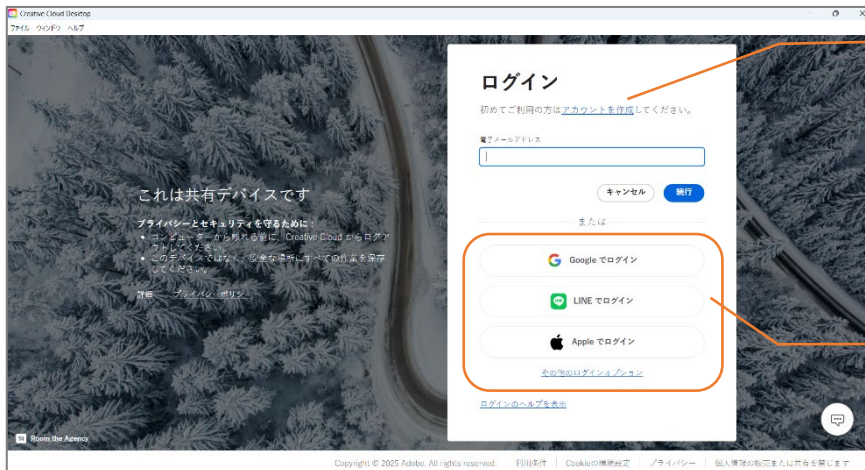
Creative Cloud Desktop
ファイル ウィンドウ ヘルプ

これは共有デバイスです

プライバシーとセキュリティを守るために：
• コンピューターから離れる前に、Creative Cloud からログアウトしてください
• このデバイスではなく、安全な場所にすべての作業を保存してください。

詳細 プライバシーポリシー

ログイン
初めてご利用の方はアカウントを作成してください。

電子メールアドレス

キャンセル 続行

または

Google でログイン
LINE でログイン
Apple でログイン

その他のログインオプション

ログインのヘルプを表示

Room the Agency

Copyright © 2025 Adobe. All rights reserved. 利用条件 Cookieの環境設定 プライバシー 個人情報の販売または共有を禁じます